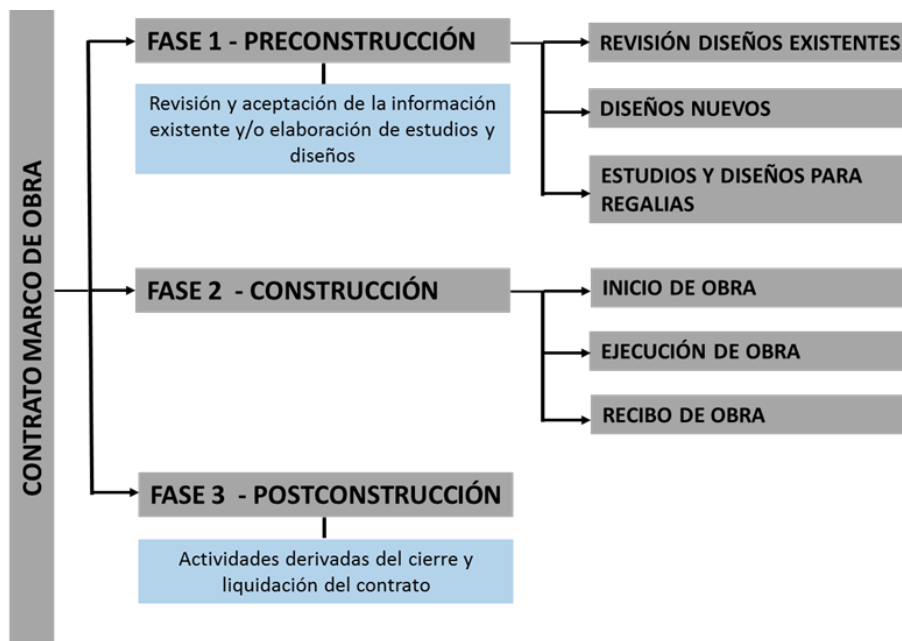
CONTRATO MARCO DE OBRA

FASE 1 - PRECONSTRUCCIÓN

Revisión y aceptación de la información existente y/o elaboración de estudios y diseños

REVISIÓN DISEÑOS EXISTENTES

DISEÑOS NUEVOS

ESTUDIOS Y DISEÑOS PARA REGALIAS

FASE 2 - CONSTRUCCIÓN

INICIO DE OBRA

EJECUCIÓN DE OBRA

RECIBO DE OBRA

FASE 3 - POSTCONSTRUCCIÓN

Actividades derivadas del cierre y liquidación del contrato